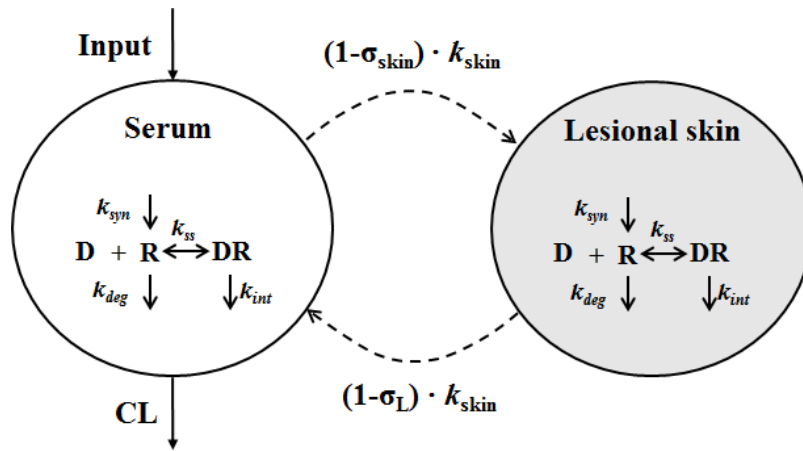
Input

$(1\text{-}\sigma_{skin}) \cdot k_{skin}$

Serum

$k_{syn}$

$k_{ss}$

D + R $\leftrightarrow$ DR

$k_{deg}$

$k_{int}$

Lesional skin

$k_{syn}$

$k_{ss}$

D + R $\leftrightarrow$ DR

$k_{deg}$

$k_{int}$

$(1\text{-}\sigma_{L}) \cdot k_{skin}$

CL